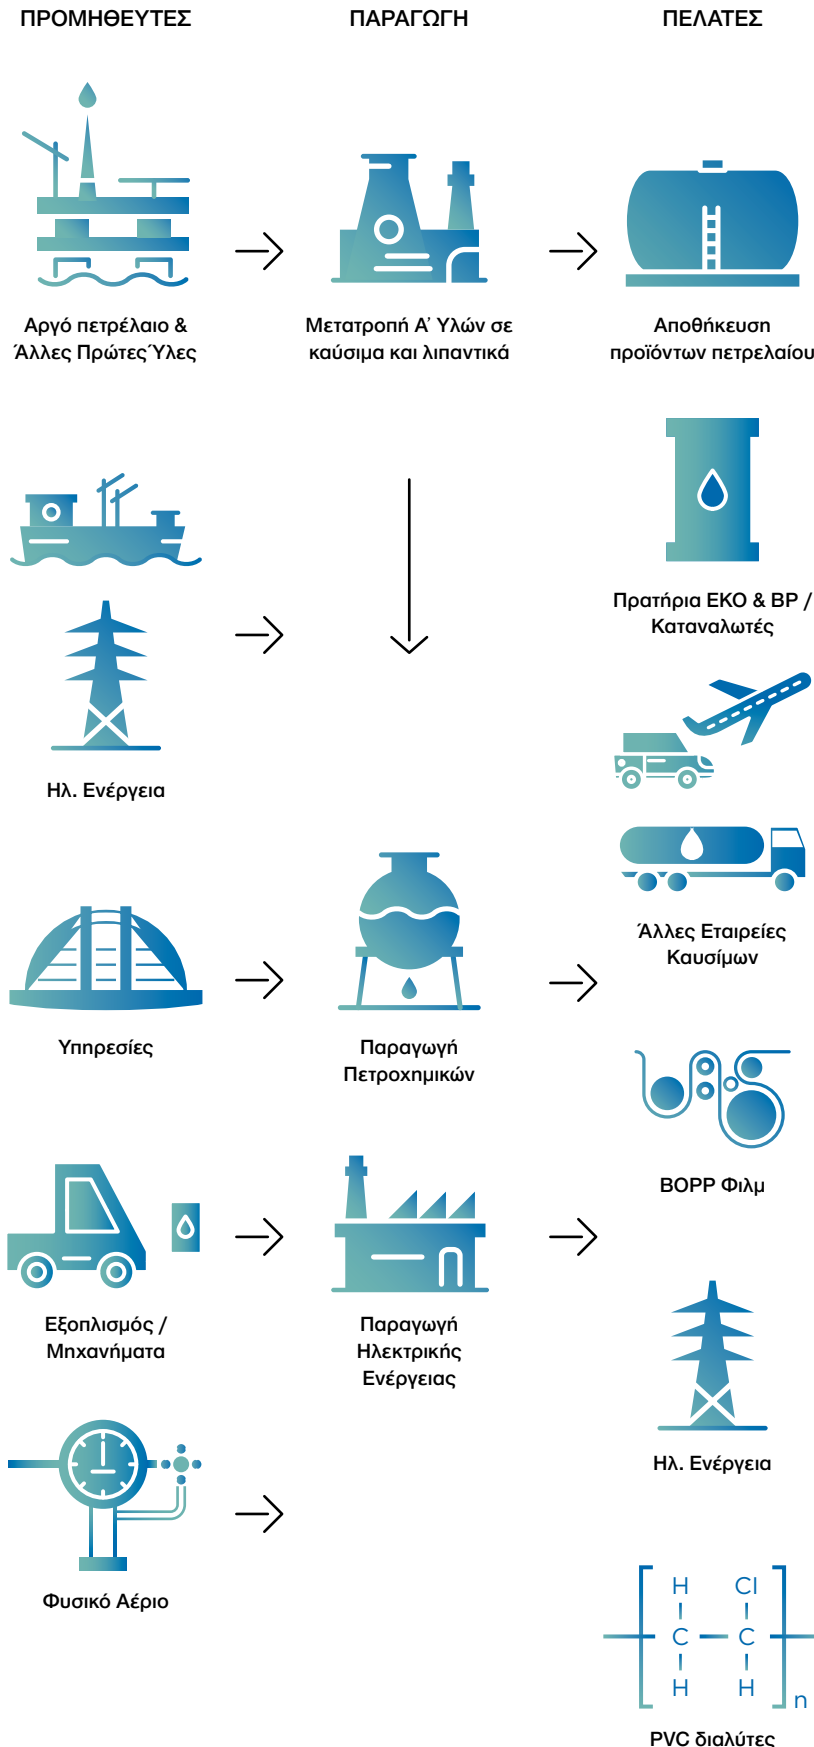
ΠΡΟΜΗΘΕΥΤΕΣ

ΠΑΡΑΓΩΓΗ

ΠΕΛΑΤΕΣ

Αργό πετρέλαιο & Άλλες Πρώτες Ύλες

Μετατροπή Α' Υλών σε καύσιμα και λιπαντικά

Αποθήκευση προϊόντων πετρελαίου

Πρατήρια ΕΚΟ & BP / Καταναλωτές

Ηλ. Ενέργεια

Άλλες Εταιρείες Καυσίμων

Υπηρεσίες

Παραγωγή Πετροχημικών

BOPP Φιλμ

Εξοπλισμός / Μηχανήματα

Παραγωγή Ηλεκτρικής Ενέργειας

Ηλ. Ενέργεια

Φυσικό Αέριο

H Cl
C C
H H
n

PVC διαλύτες